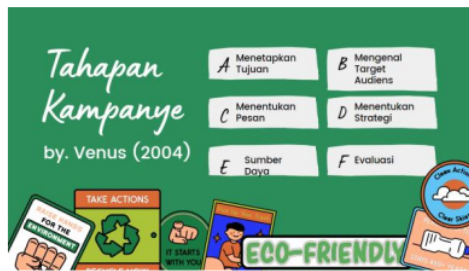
Tahapan Kampanye

by. Venus (2004)

A Menetapkan Tujuan

B Mengenal Target Audiens

C Menentukan Pesan

D Menentukan Strategi

E Sumber Daya

F Evaluasi

RAISE HANDS FOR THE ENVIRONMENT

TAKE ACTIONS

IT STARTS WITH YOU

ECO-FRIENDLY

Clean Action Clean Skies